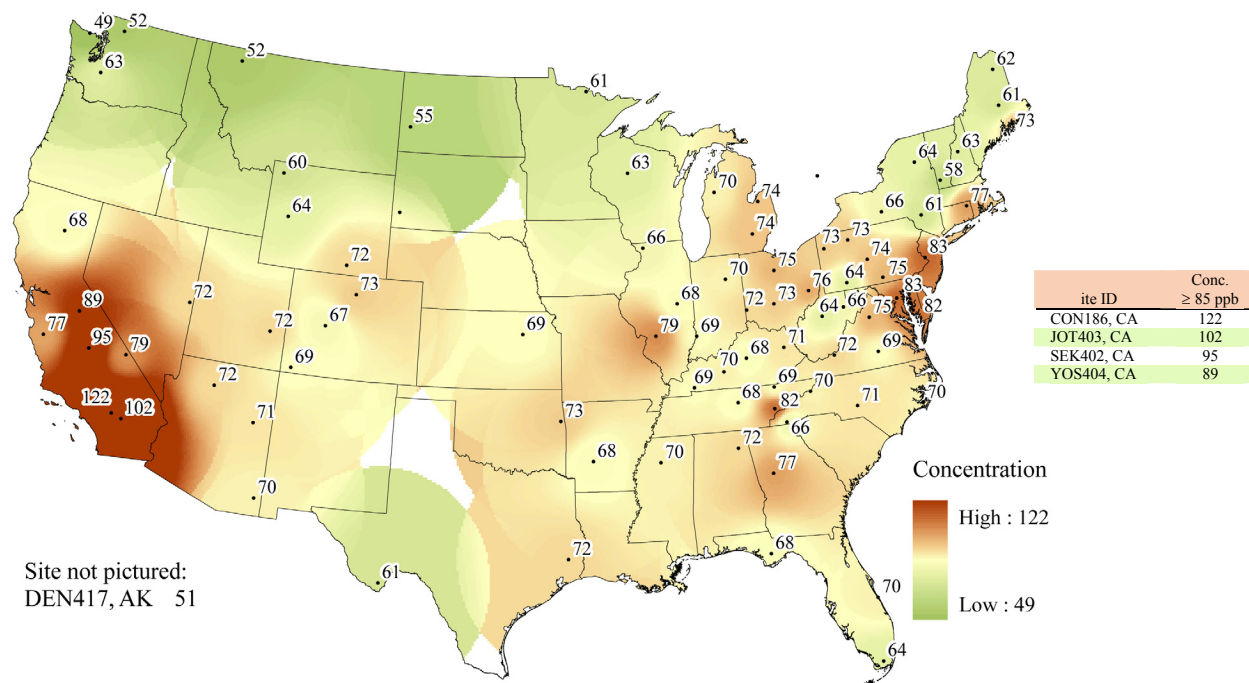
49 52
63
52
61
55
62
61
73
63
64
58
60
63
70
74
77
66
61
64
68
74
66
73
83
73
75
74
72
70
75
76
64
73
75
68
83
89
72
67
69
82
72
73
72
64
66
77
95
79
79
69
71
69
70
68
72
72
69
70
69
68
71
122
102
82
70
73
66
71
68
70
72
77
70
72
68
61
70
64

| ite ID | Conc. ≥ 85 ppb |
|---|---|
| CON186, CA | 122 |
| JOT403, CA | 102 |
| SEK402, CA | 95 |
| YOS404, CA | 89 |

Concentration
High : 122
Low : 49

Site not pictured:
DEN417, AK 51